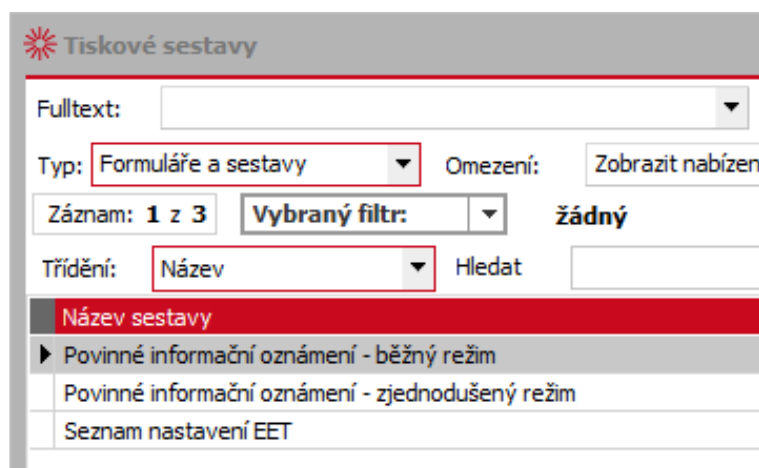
Tiskové sestavy

Fulltext:

Typ: Formuláře a sestavy

Omezení: Zobrazit nabízen

Záznam: 1 z 3

Vybraný filtr:

žádný

Třídění: Název

Hledat

| Název sestavy |
|---|
| Povinné informační oznámení - běžný režim |
| Povinné informační oznámení - zjednodušený režim |
| Seznam nastavení EET |